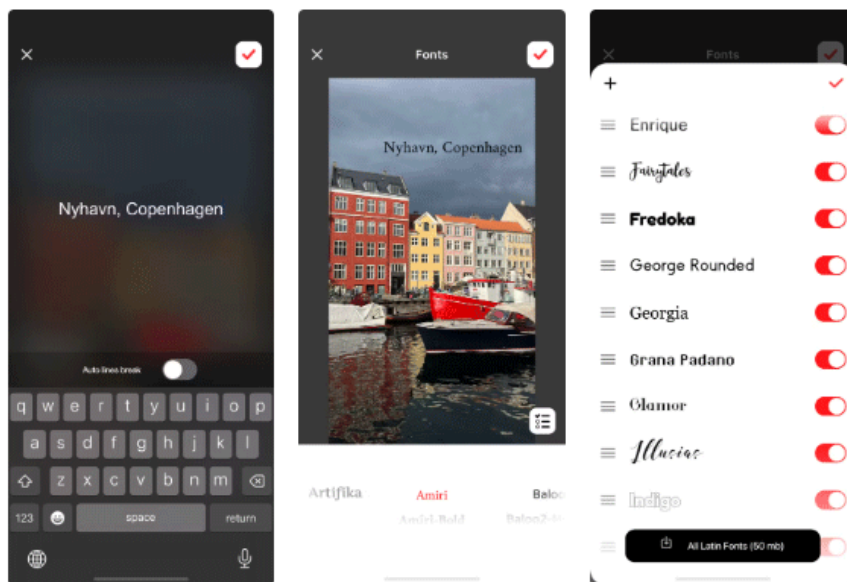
Nyhavn, Copenhagen

Auto lines break

q w e r t y u i o p
a s d f g h j k l
z x c v b n m
123 space return

Fonts

Nyhavn, Copenhagen

Artifika
Amiri
Baloo
Amiri-Bold
Baloo2-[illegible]

Fonts

+

Enrique
Fairytales
Fredoka
George Rounded
Georgia
Grana Padano
Glamor
Illusias
Indigo

All Latin Fonts (50 mb)